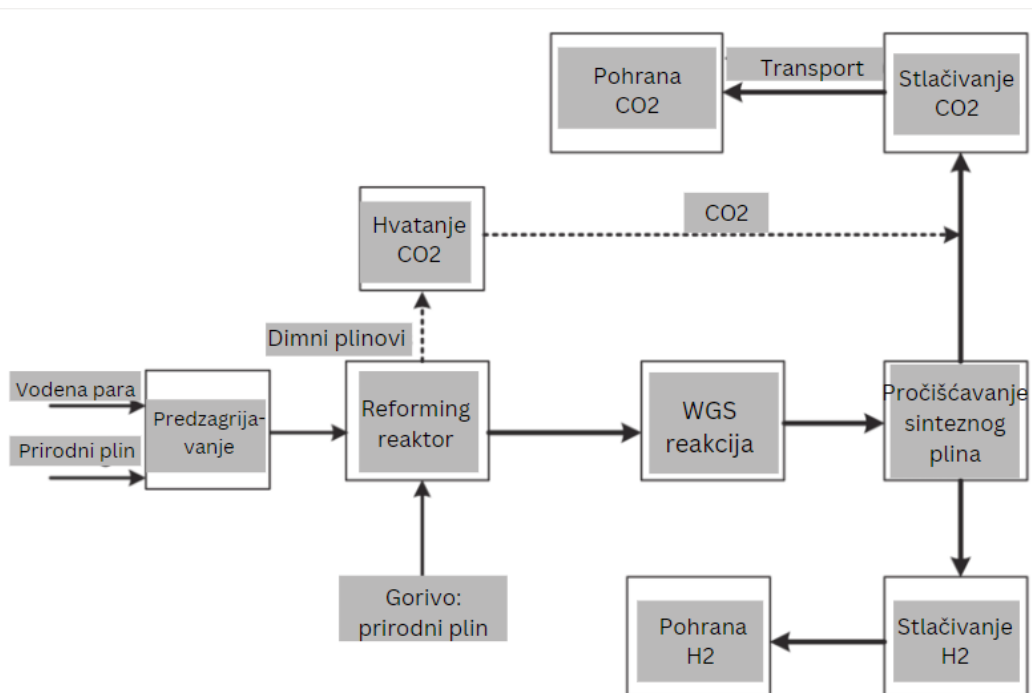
Pohrana CO2

Transport

Stlačivanje CO2

Hvatanje CO2

CO2

Dimni plinovi

Vodena para

Prirodni plin

Predzagrijavanje

Reforming reaktor

WGS reakcija

Pročišćavanje sinteznog plina

Gorivo: prirodni plin

Pohrana H2

Stlačivanje H2